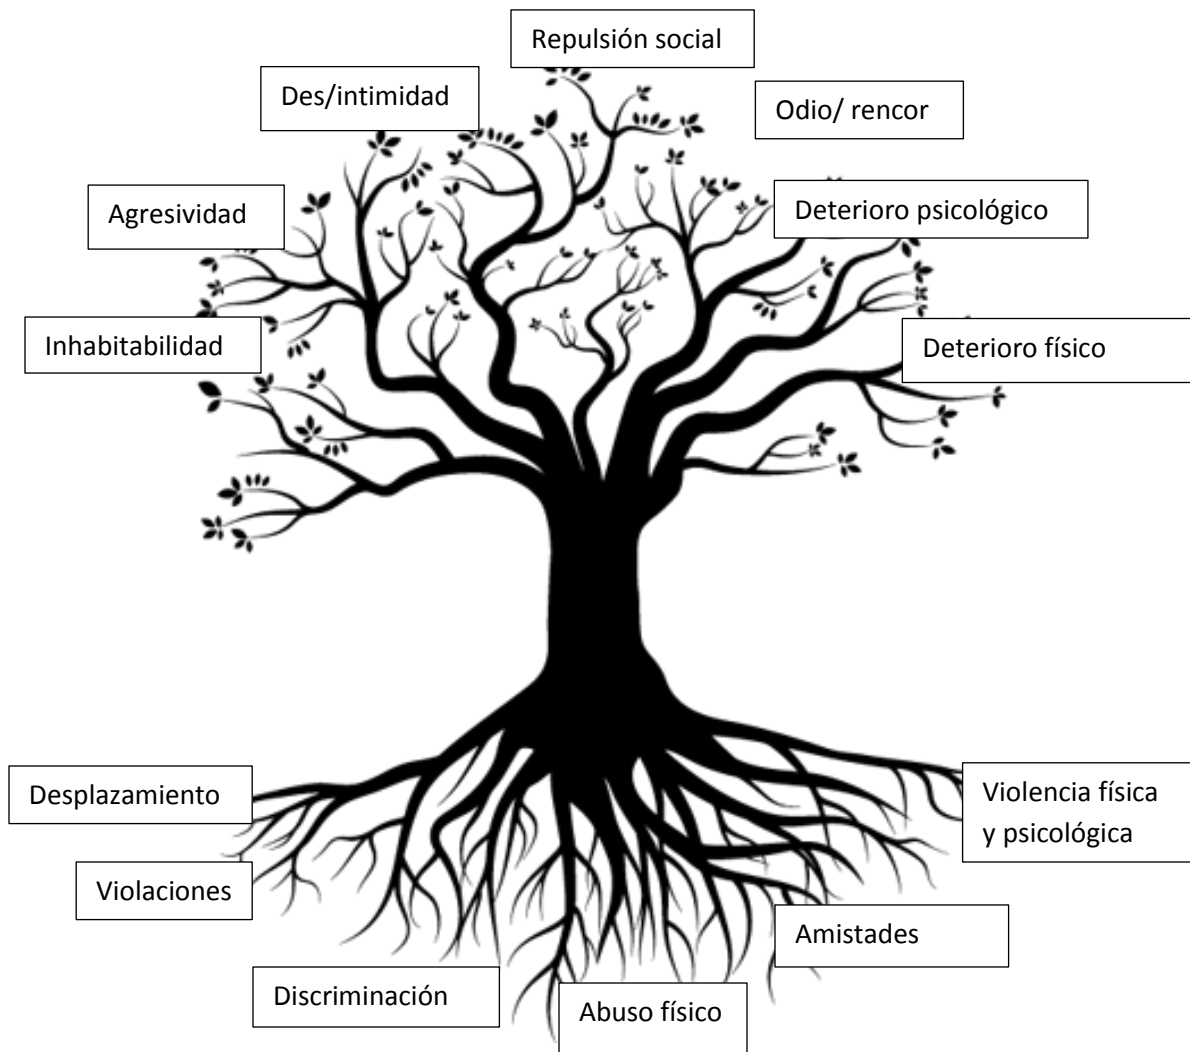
Repulsión social

Des/intimidad

Odio/ rencor

Agresividad

Deterioro psicológico

Inhabitabilidad

Deterioro físico

Desplazamiento

Violencia física y psicológica

Violaciones

Amistades

Discriminación

Abuso físico